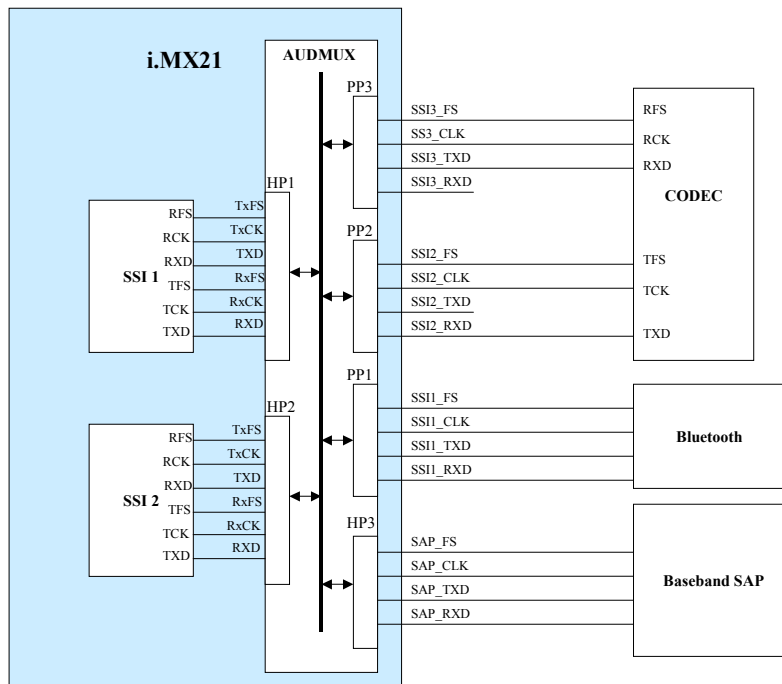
i.MX21

AUDMUX

SSI 1
RFS
RCK
RXD
TFS
TCK
TXD

TxFS
TxCK
TXD
RxFS
RxCK
RXD

HP1

SSI 2
RFS
RCK
RXD
TFS
TCK
TXD

TxFS
TxCK
TXD
RxFS
RxCK
RXD

HP2

PP3
SSI3_FS
SS3_CLK
SSI3_TXD
SSI3_RXD

PP2
SSI2_FS
SSI2_CLK
SSI2_TXD
SSI2_RXD

PP1
SSI1_FS
SSI1_CLK
SSI1_TXD
SSI1_RXD

HP3
SAP_FS
SAP_CLK
SAP_TXD
SAP_RXD

CODEC
RFS
RCK
RXD
TFS
TCK
TXD

Bluetooth

Baseband SAP